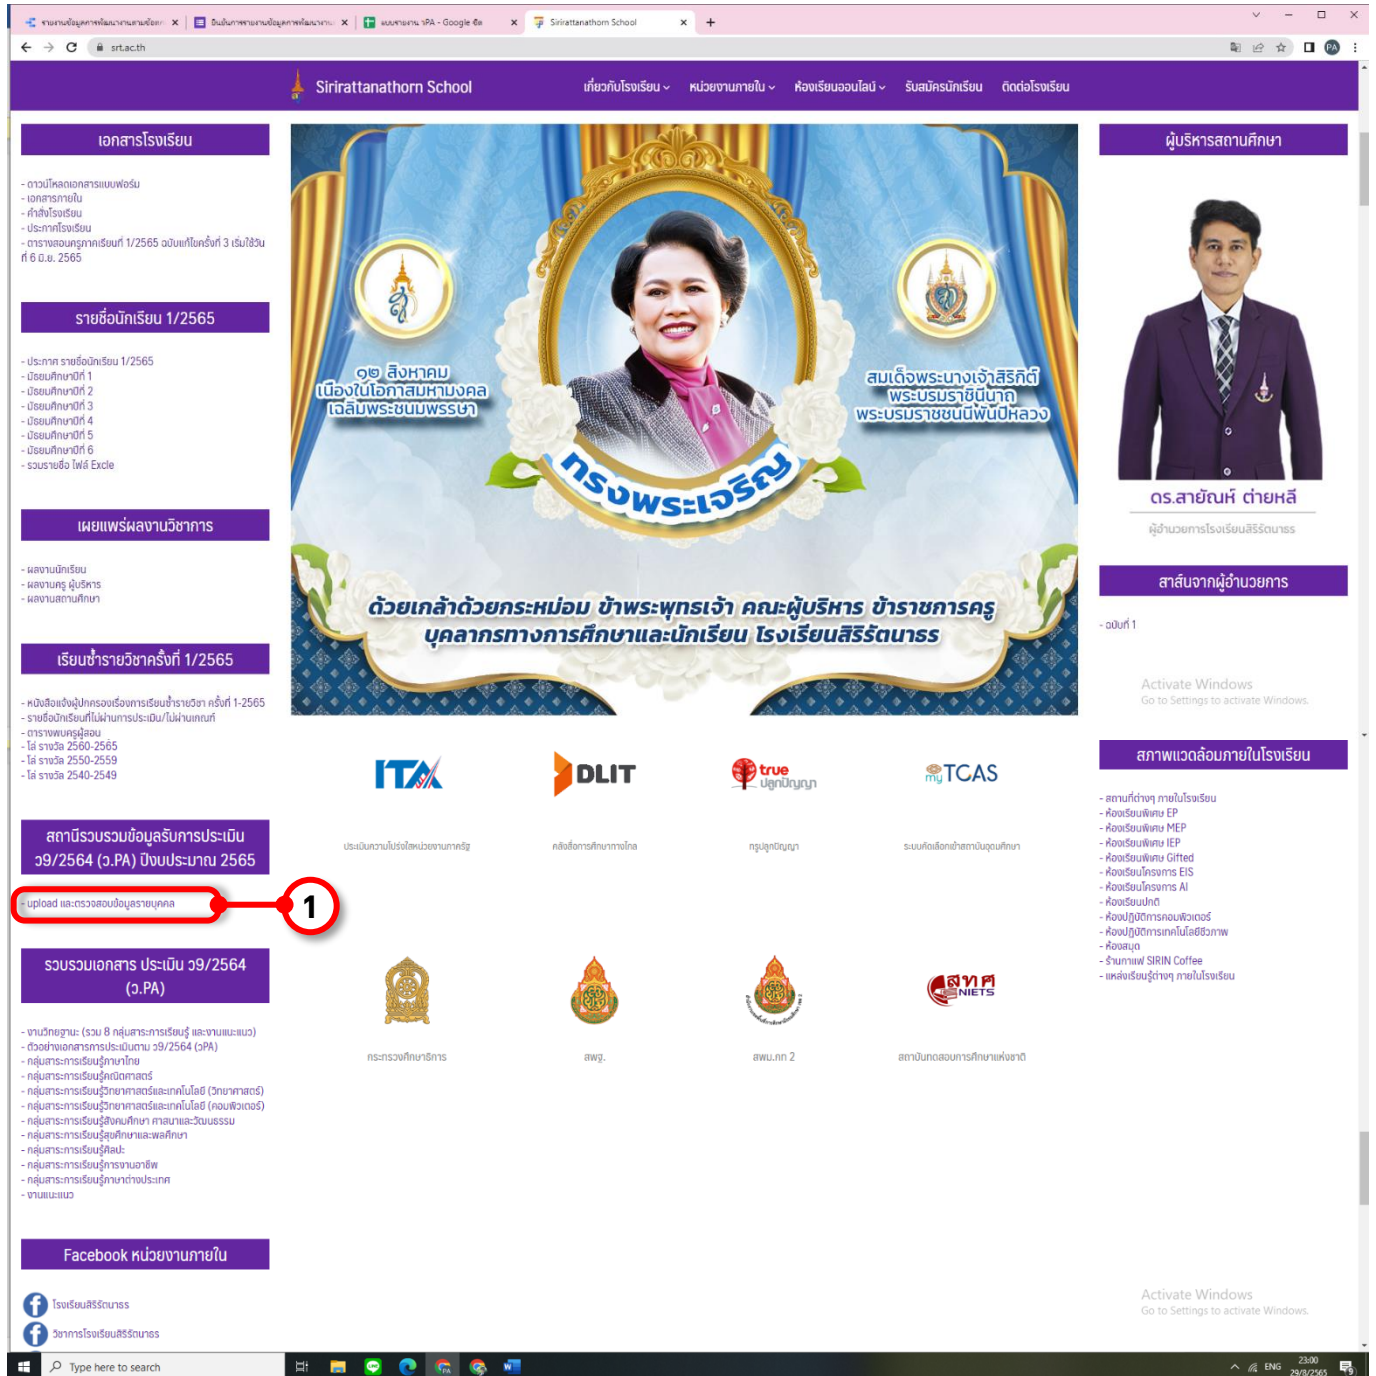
รายงานข้อมูลการพัฒนางานตามข้อตก ×
บันทึกการรายงานข้อมูลการพัฒนางาน ×
แบบรายงาน วPA - Google ชีต ×
Sirirattanathorn School ×
+

srt.ac.th

Sirirattanathorn School
เกี่ยวกับโรงเรียน
หน่วยงานภายใน
ห้องเรียนออนไลน์
รับสมัครนักเรียน
ติดต่อโรงเรียน

เอกสารโรงเรียน

- ดาวน์โหลดเอกสารแบบฟอร์ม
- เอกสารภายใน
- คำสั่งโรงเรียน
- ประกาศโรงเรียน
- ตารางสอนครูภาคเรียนที่ 1/2565 ฉบับแก้ไขครั้งที่ 3 เริ่มใช้วันที่ 6 มิ.ย. 2565

รายชื่อนักเรียน 1/2565

- ประกาศ รายชื่อนักเรียน 1/2565
- มัธยมศึกษาปีที่ 1
- มัธยมศึกษาปีที่ 2
- มัธยมศึกษาปีที่ 3
- มัธยมศึกษาปีที่ 4
- มัธยมศึกษาปีที่ 5
- มัธยมศึกษาปีที่ 6
- รวมรายชื่อ ไฟล์ Excle

เผยแพร่ผลงานวิชาการ

- ผลงานนักเรียน
- ผลงานครู ผู้บริหาร
- ผลงานสถานศึกษา

เรียนซ้ำรายวิชาครั้งที่ 1/2565

- หนังสือแจ้งผู้ปกครองเรื่องการเรียนซ้ำรายวิชา ครั้งที่ 1-2565
- รายชื่อนักเรียนที่ไม่ผ่านการประเมิน/ไม่ผ่านเกณฑ์
- ตารางพบครูผู้สอน
- ไล่ รายวิชา 2560-2565
- ไล่ รายวิชา 2550-2559
- ไล่ รายวิชา 2540-2549

สถานีรวบรวมข้อมูลรับการประเมิน ว9/2564 (ว.PA) ปีงบประมาณ 2565

- upload และตรวจสอบข้อมูลรายบุคคล

1

รวบรวมเอกสาร ประเมิน ว9/2564 (ว.PA)

- งานวิทยฐานะ (รวม 8 กลุ่มสาระการเรียนรู้ และงานแนะแนว)
- ตัวอย่างเอกสารการประเมินตาม ว9/2564 (วPA)
- กลุ่มสาระการเรียนรู้ภาษาไทย
- กลุ่มสาระการเรียนรู้คณิตศาสตร์
- กลุ่มสาระการเรียนรู้วิทยาศาสตร์และเทคโนโลยี (วิทยาศาสตร์)
- กลุ่มสาระการเรียนรู้วิทยาศาสตร์และเทคโนโลยี (คอมพิวเตอร์)
- กลุ่มสาระการเรียนรู้สังคมศึกษา ศาสนาและวัฒนธรรม
- กลุ่มสาระการเรียนรู้สุขศึกษาและพลศึกษา
- กลุ่มสาระการเรียนรู้ศิลปะ
- กลุ่มสาระการเรียนรู้การงานอาชีพ
- กลุ่มสาระการเรียนรู้ภาษาต่างประเทศ
- งานแนะแนว

Facebook หน่วยงานภายใน

โรงเรียนสิริรัตนาธร
วิชาการโรงเรียนสิริรัตนาธร

๑๒ สิงหาคม
เนื่องในโอกาสมหามงคล
เฉลิมพระชนมพรรษา
สมเด็จพระนางเจ้าสิริกิติ์
พระบรมราชินีนาถ
พระบรมราชชนนีพันปีหลวง
ทรงพระเจริญ
ด้วยเกล้าด้วยกระหม่อม ข้าพระพุทธเจ้า คณะผู้บริหาร ข้าราชการครู
บุคลากรทางการศึกษาและนักเรียน โรงเรียนสิริรัตนาธร

ITA
ประเมินความโปร่งใสหน่วยงานภาครัฐ
DLIT
คลังสื่อการศึกษาทางไกล
true ปลูกปัญญา
ทรูปลูกปัญญา
myTCAS
ระบบคัดเลือกเข้าสถาบันอุดมศึกษา

กระทรวงศึกษาธิการ
สพฐ.
สพม.กท 2
สทศ NIETS
สถาบันทดสอบการศึกษาแห่งชาติ

ผู้บริหารสถานศึกษา

ดร.สายัณห์ ต่ายหลี
ผู้อำนวยการโรงเรียนสิริรัตนาธร

สาส์นจากผู้อำนวยการ

- ฉบับที่ 1

Activate Windows
Go to Settings to activate Windows.

สภาพแวดล้อมภายในโรงเรียน

- สถานที่ต่างๆ ภายในโรงเรียน
- ห้องเรียนพิเศษ EP
- ห้องเรียนพิเศษ MEP
- ห้องเรียนพิเศษ IEP
- ห้องเรียนพิเศษ Gifted
- ห้องเรียนโครงการ EIS
- ห้องเรียนโครงการ AI
- ห้องเรียนปกติ
- ห้องปฏิบัติการคอมพิวเตอร์
- ห้องปฏิบัติการเทคโนโลยีชีวภาพ
- ห้องสมุด
- ร้านกาแฟ SIRIN Coffee
- แหล่งเรียนรู้ต่างๆ ภายในโรงเรียน

Activate Windows
Go to Settings to activate Windows.

Type here to search
ENG
23:00
29/8/2565